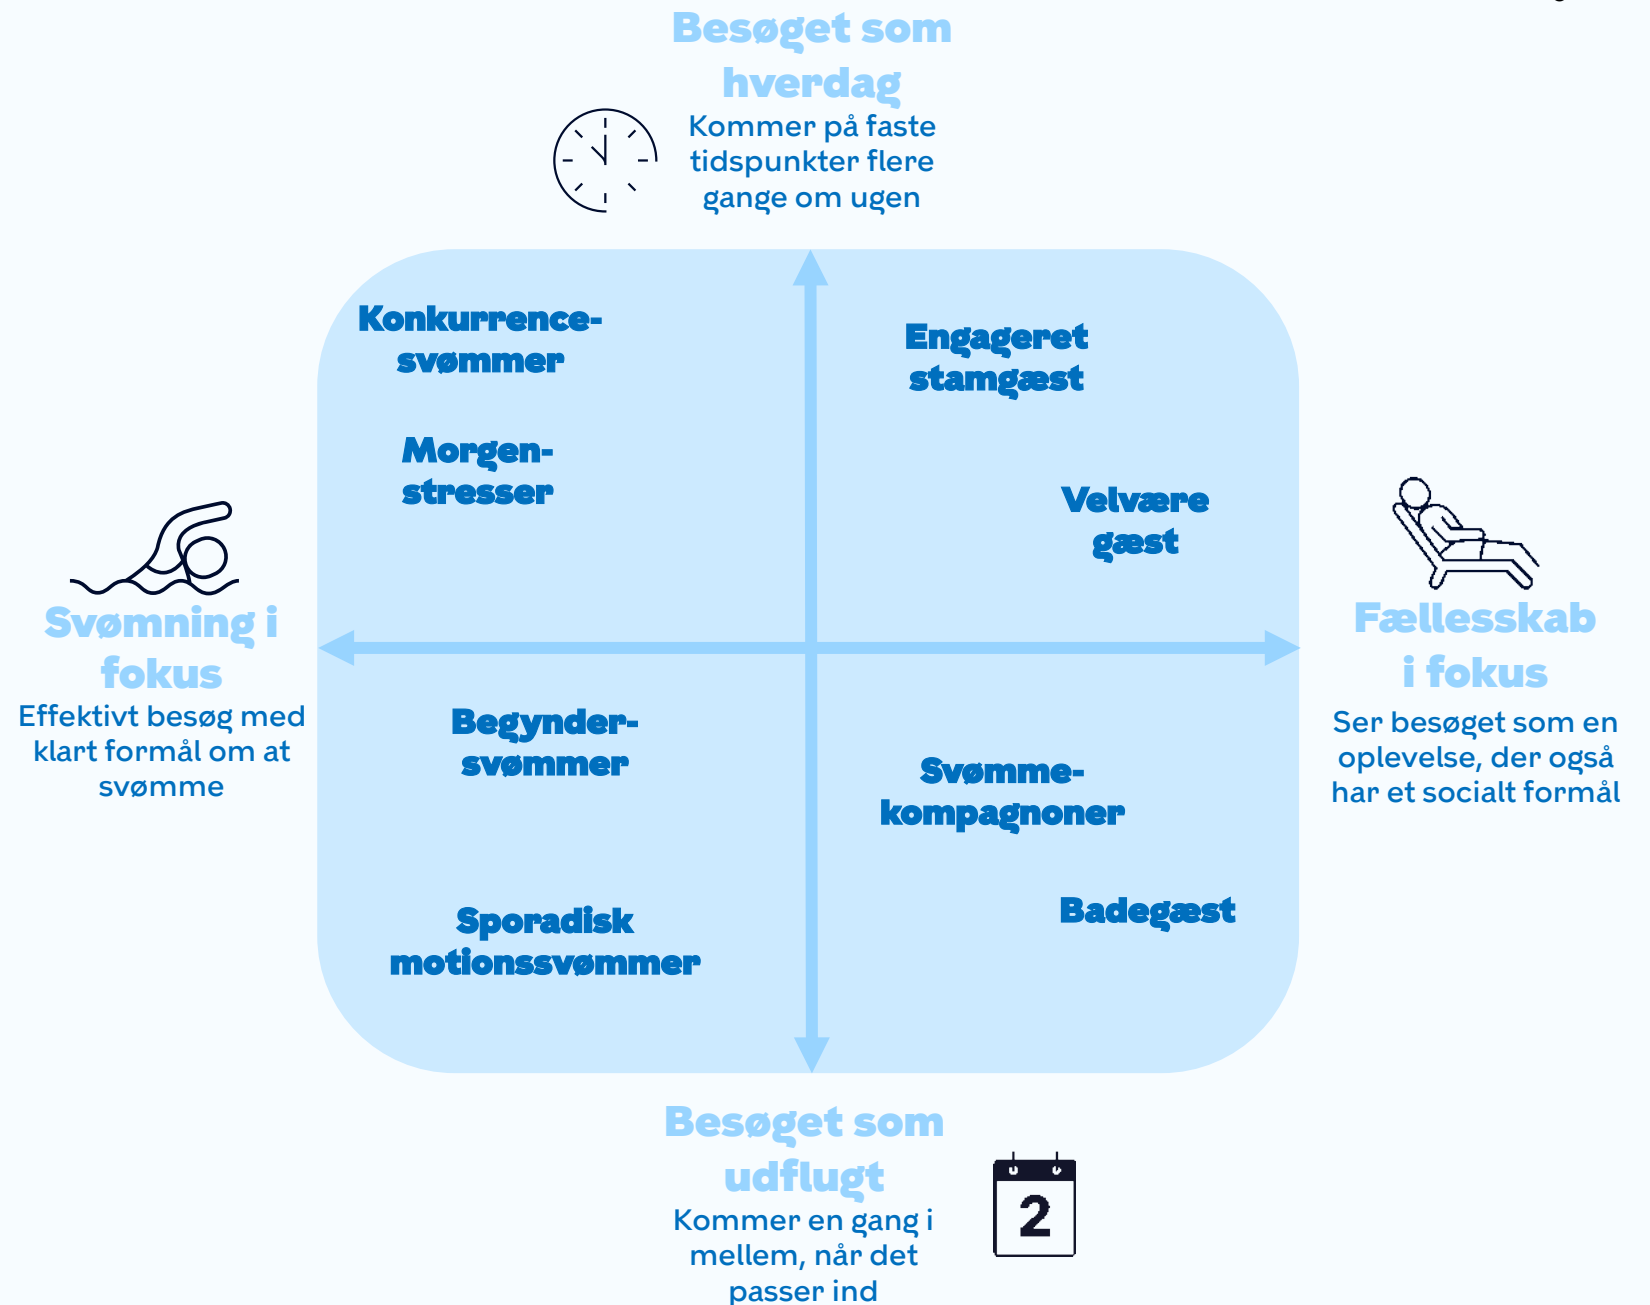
Besøget som hverdag
Kommer på faste tidspunkter flere gange om ugen

Konkurrencesvømmer

Morgenstresser

Engageret stamgæst

Velvære gæst

Svømning i fokus
Effektivt besøg med klart formål om at svømme

Fællesskab i fokus
Ser besøget som en oplevelse, der også har et socialt formål

Begyndersvømmer

Sporadisk motionssvømmer

Svømmekompagnoner

Badegæst

Besøget som udflugt
Kommer en gang i mellem, når det passer ind

2